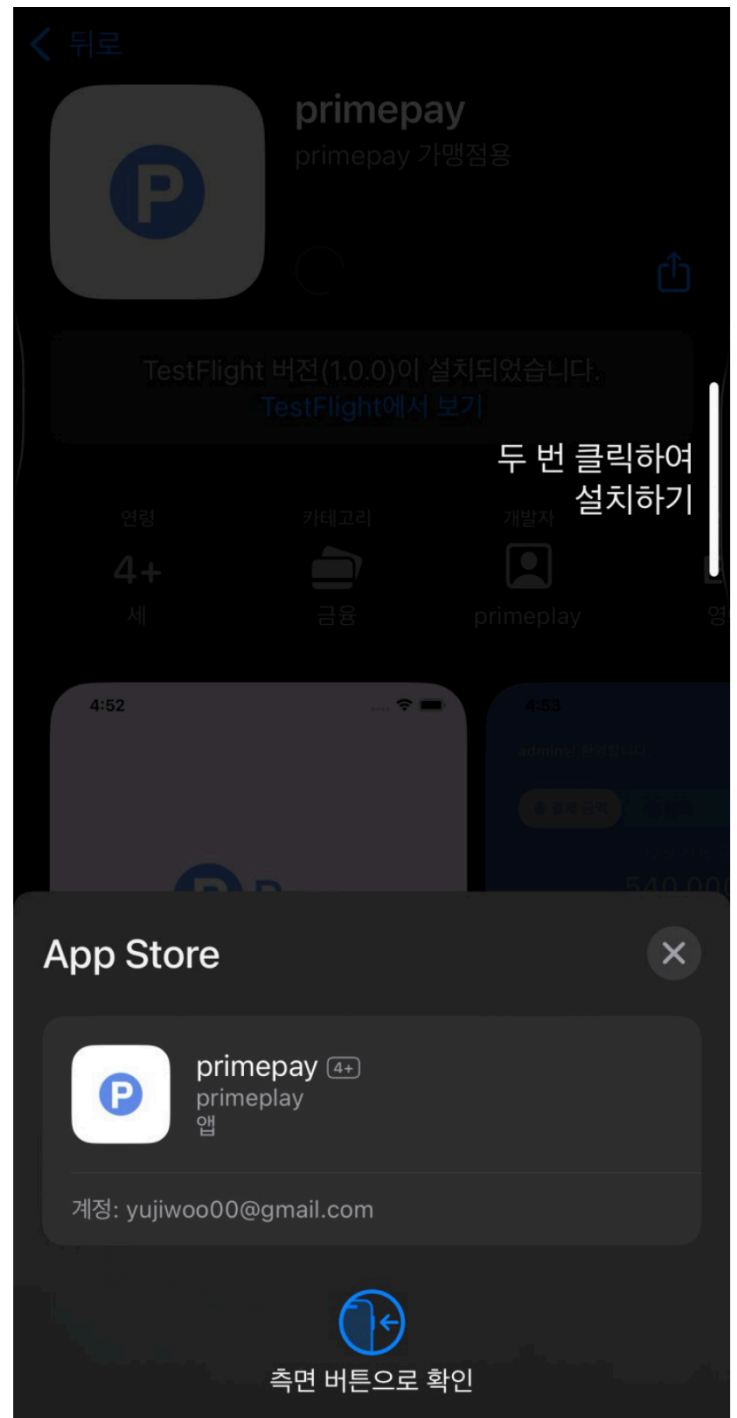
< 뒤로

primepay
primepay 가맹점용

TestFlight 버전(1.0.0)이 설치되었습니다.
TestFlight에서 보기

두 번 클릭하여
설치하기

연령
4+
세

카테고리
금융

개발자
primeplay

영

4:52

4:53
admin님 환영합니다

540,000

App Store

primepay 4+
primeplay
앱

계정: yujiwoo00@gmail.com

측면 버튼으로 확인